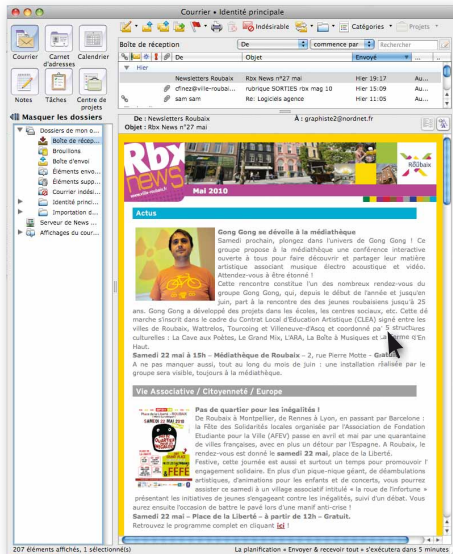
Courrier • Identité principale

Courrier
Carnet d'adresses
Calendrier
Notes
Tâches
Centre de projets

Indésirable
Catégories
Projets

Boîte de réception
De
commence par
Rechercher

De
Objet
Envoyé

Hier

Newsletters Roubaix
Rbx News n°27 mai
Hier 19:17
Mo

cfinez@ville-roubai...
rubrique SORTIES rbx mag 10
Hier 17:33
Mo

sam sam
Re: Logiciels agence
Hier 16:58
Mo

Masquer les dossiers
Dossiers de mon o...
Boîte de récep...
Brouillons
Boîte d'envoi
Éléments envo...
Éléments supp...
Courrier indési...
Identité princi...
Importation d...
Serveur de News ...
Affichages du cour...

De : Newsletters Roubaix
À : graphiste2@nordnet.fr
Objet : Rbx News n°27 mai

Rbx news
www.ville-roubaix.fr
ROUBAIX
Mai 2010

Actus

Gong Gong se dévoile à la médiathèque
Samedi prochain, plongez dans l'univers de Gong Gong ! Ce groupe propose à la médiathèque une conférence interactive ouverte à tous pour faire découvrir et partager leur matière artistique associant musique électro acoustique et vidéo. Attendez-vous à être étonné !
Cette rencontre constitue l'un des nombreux rendez-vous du groupe Gong Gong, qui, depuis le début de l'année et jusqu'en juin, part à la rencontre des des jeunes roubaisiens jusqu'à 25 ans. Gong Gong a développé des projets dans les écoles, les centres sociaux, etc. Cette démarche s'inscrit dans le cadre du Contrat Local d'Education Artistique (CLEA) signé entre les villes de Roubaix, Wattrelos, Tourcoing et Villeneuve-d'Ascq et coordonné par 5 structures culturelles : La Cave aux Poètes, Le Grand Mix, L'ARA, La Boîte à Musiques et Musique en Haut.
Samedi 22 mai à 15h – Médiathèque de Roubaix – 2, rue Pierre Motte – Gratuit.
A ne pas manquer aussi, tout au long du mois de juin : une installation réalisée par le groupe sera visible, toujours à la médiathèque.

Vie Associative / Citoyenneté / Europe

Pas de quartier pour les inégalités !
De Roubaix à Montpellier, de Rennes à Lyon, en passant par Barcelone : la Fête des Solidarités locales organisée par l'Association de Fondation Etudiante pour la Ville (AFEV) passe en avril et mai par une quarantaine de villes françaises, avec en plus un détour par l'Espagne. A Roubaix, le rendez-vous est donné le samedi 22 mai, place de la Liberté.
Festive, cette journée est aussi et surtout un temps pour promouvoir l'engagement solidaire. En plus d'un pique-nique géant, de déambulations artistiques, d'animations pour les enfants et de concerts, vous pourrez assister ce samedi à un village associatif intitulé « la route de l'info » présentant les initiatives de jeunes s'engageant contre les inégalités, suivi d'un débat. Vous aurez ensuite l'occasion de battre le pavé lors d'une marif anti-crise !
Samedi 22 mai – Place de la Liberté – à partir de 12h – Gratuit.
Retrouvez le programme complet en cliquant ici !

207 éléments affichés, 1 sélectionné(s)
La planification « Envoyer & recevoir tout » s'exécutera dans 5 minutes